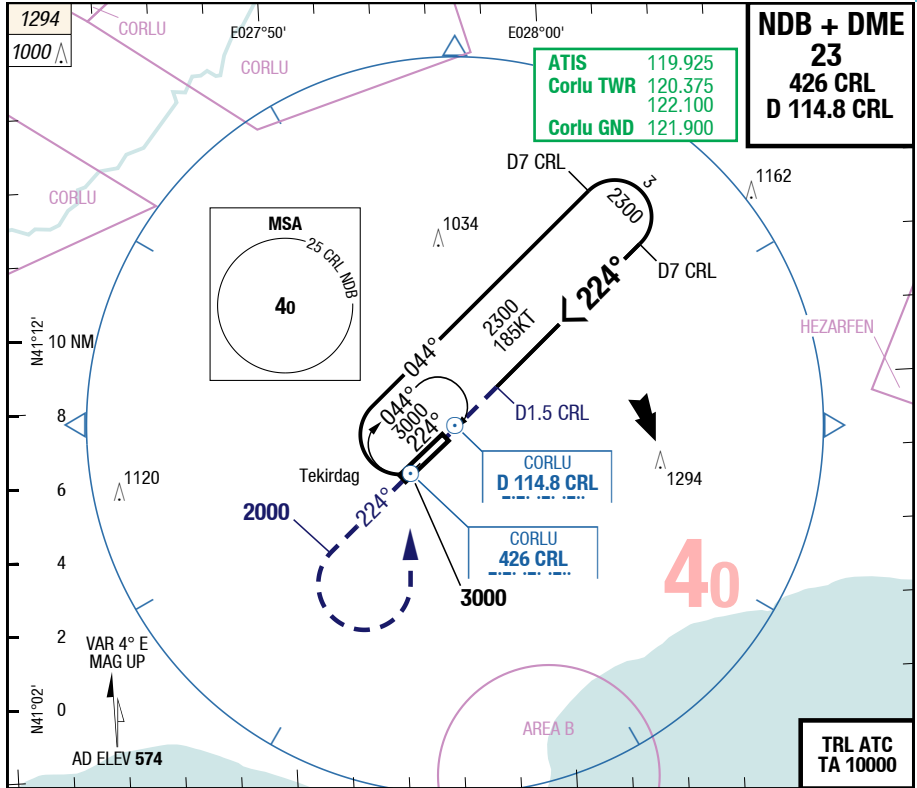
1294
1000

CORLU
E027°50'
CORLU
E028°00'

NDB + DME
23
426 CRL
D 114.8 CRL

ATIS 119.925
Corlu TWR 120.375
122.100
Corlu GND 121.900

CORLU

D7 CRL
3
2300
1162
D7 CRL

MSA
25 CRL NDB
4o

1034

224°
2300
185KT
HEZARFEN

N41°12'
10 NM
044°
044°
3000
224°
8
D1.5 CRL

Tekirdag
CORLU
D 114.8 CRL
1294
6
1120
224°
2000
CORLU
426 CRL
4
4o
3000

2
VAR 4° E
MAG UP
0
N41°02'
AREA B
AD ELEV 574

TRL ATC
TA 10000